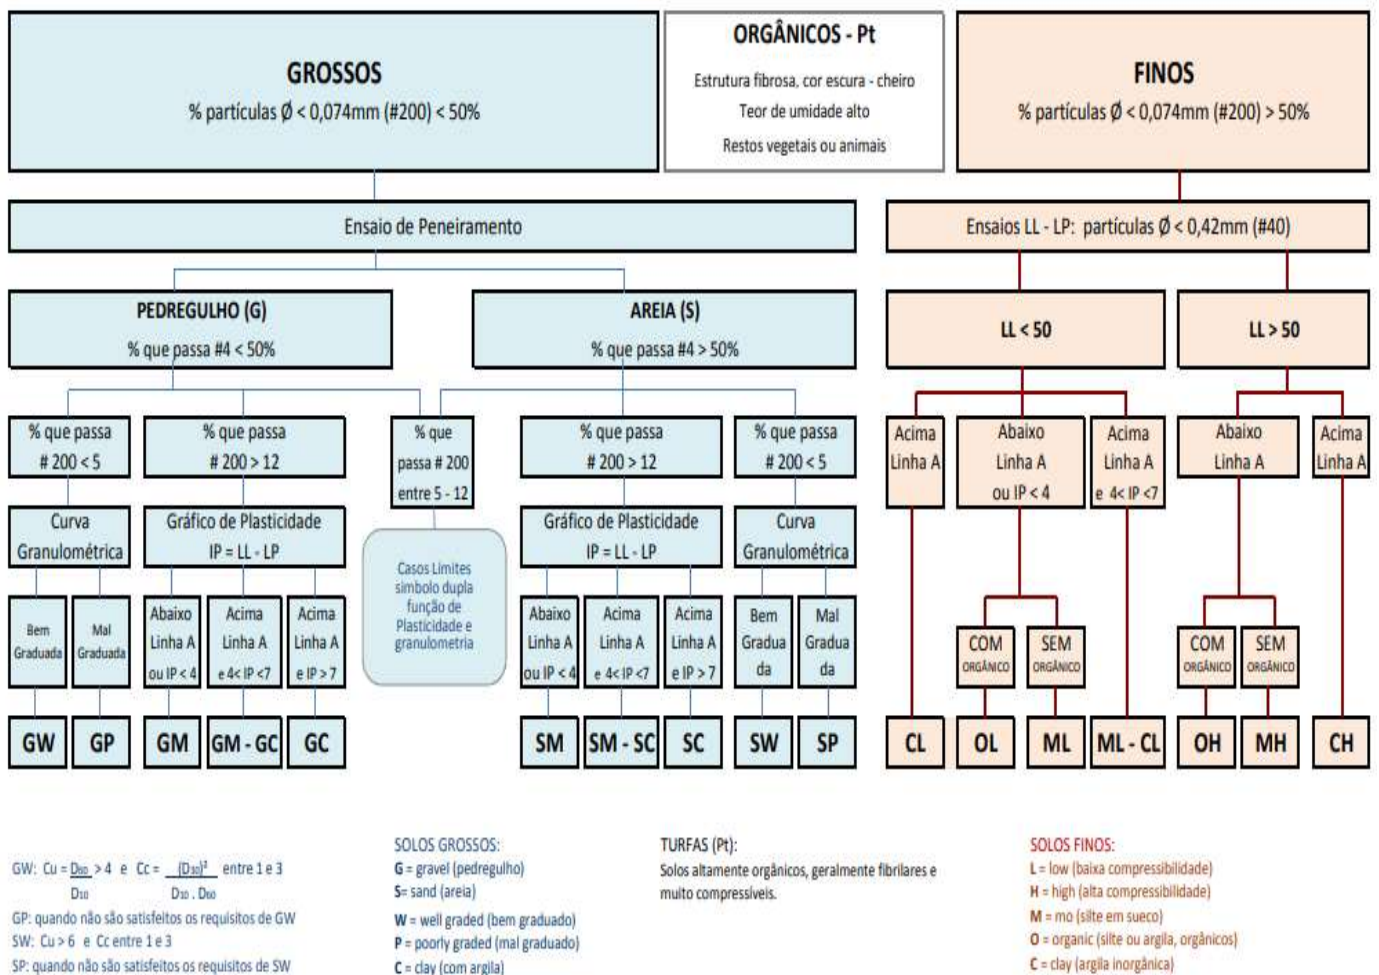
GROSSOS
% partículas Ø < 0,074mm (#200) < 50%

ORGÂNICOS - Pt
Estrutura fibrosa, cor escura - cheiro
Teor de umidade alto
Restos vegetais ou animais

FINOS
% partículas Ø < 0,074mm (#200) > 50%

Ensaio de Peneiramento

Ensaios LL - LP: partículas Ø < 0,42mm (#40)

PEDREGULHO (G)
% que passa #4 < 50%

AREIA (S)
% que passa #4 > 50%

LL < 50

LL > 50

% que passa # 200 < 5

% que passa # 200 > 12

% que passa # 200 entre 5 - 12

% que passa # 200 > 12

% que passa # 200 < 5

Acima Linha A

Abaixo Linha A ou IP < 4

Acima Linha A e 4< IP <7

Abaixo Linha A

Acima Linha A

Curva Granulométrica

Gráfico de Plasticidade IP = LL - LP

Casos Limites símbolo dupla função de Plasticidade e granulometria

Gráfico de Plasticidade IP = LL - LP

Curva Granulométrica

Bem Graduada

Mal Graduada

Abaixo Linha A ou IP < 4

Acima Linha A e 4< IP <7

Acima Linha A e IP > 7

Abaixo Linha A ou IP < 4

Acima Linha A e 4< IP <7

Acima Linha A e IP > 7

Bem Graduada

Mal Graduada

COM ORGÂNICO

SEM ORGÂNICO

COM ORGÂNICO

SEM ORGÂNICO

GW GP GM GM - GC GC SM SM - SC SC SW SP CL OL ML ML - CL OH MH CH

GW: Cu = $\frac{D_{60}}{D_{10}}$ > 4 e Cc = $\frac{(D_{30})^2}{D_{10} \cdot D_{60}}$ entre 1 e 3
GP: quando não são satisfeitos os requisitos de GW
SW: Cu > 6 e Cc entre 1 e 3
SP: quando não são satisfeitos os requisitos de SW

SOLOS GROSSOS:
G = gravel (pedregulho)
S= sand (areia)
W = well graded (bem graduado)
P = poorly graded (mal graduado)
C = clay (com argila)

TURFAS (Pt):
Solos altamente orgânicos, geralmente fibrilares e muito compressíveis.

SOLOS FINOS:
L = low (baixa compressibilidade)
H = high (alta compressibilidade)
M = mo (silte em sueco)
O = organic (silte ou argila, orgânicos)
C = clay (argila inorgânica)